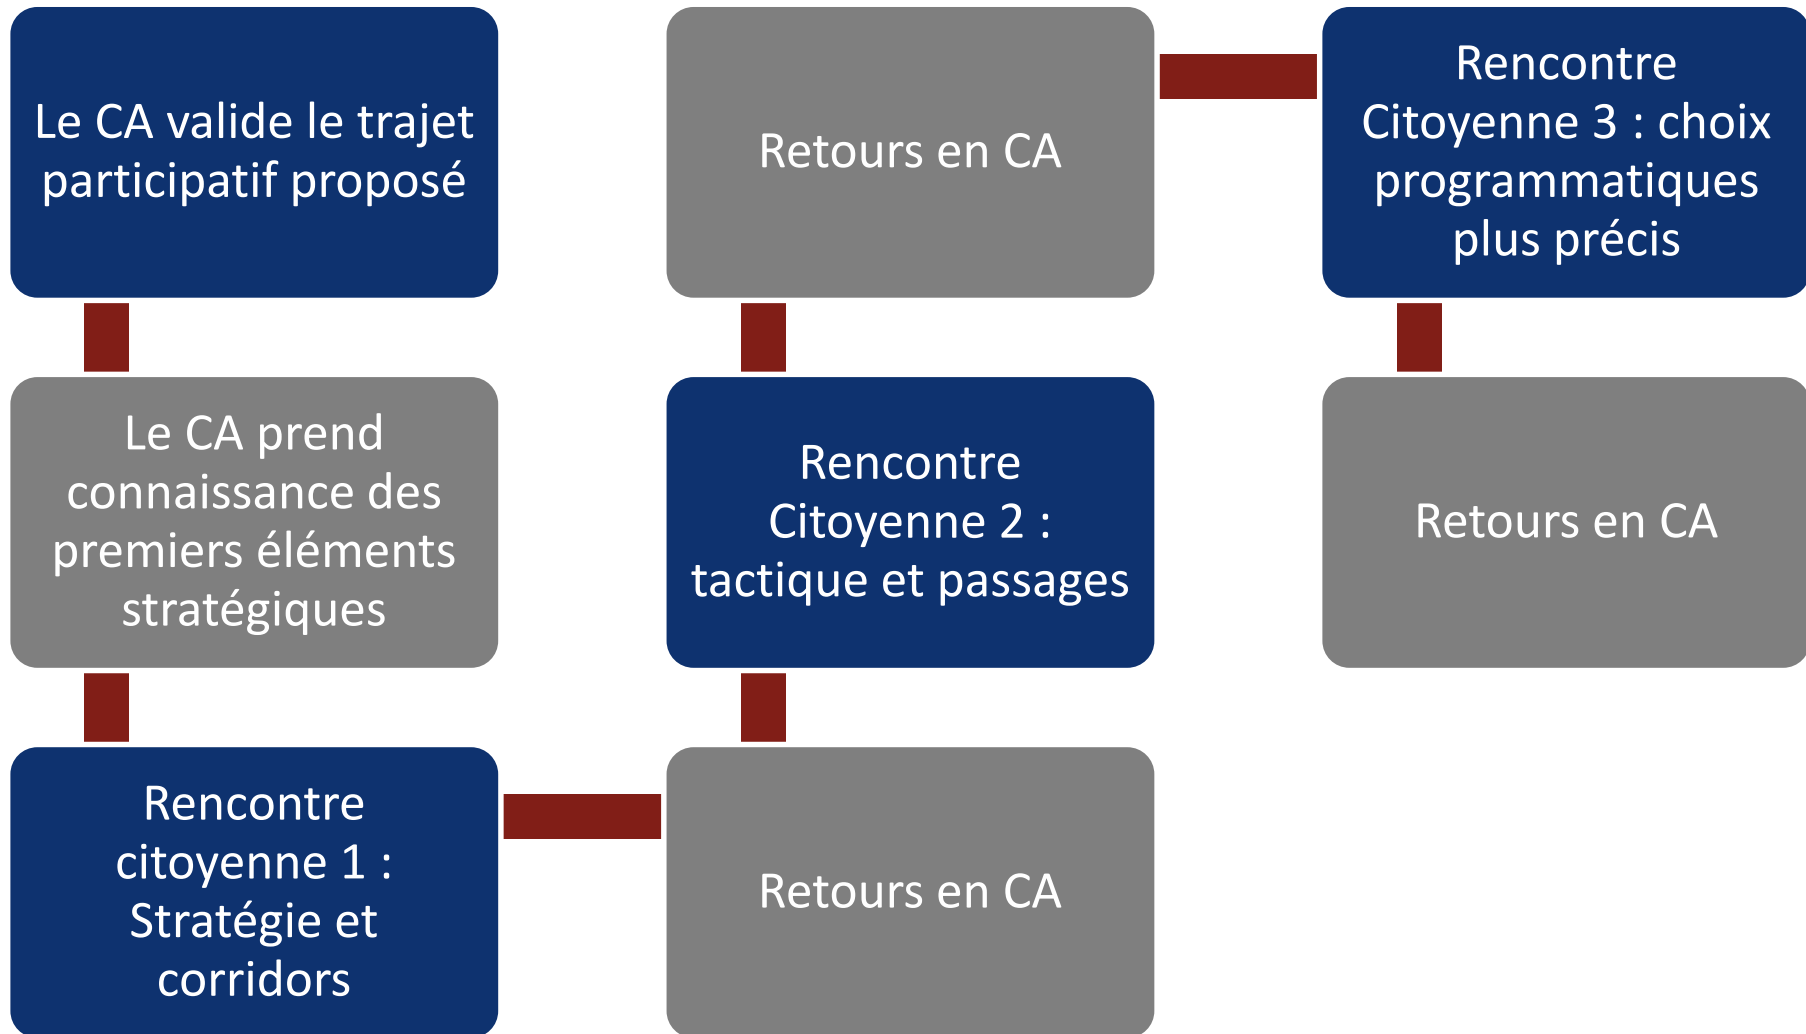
Le CA valide le trajet participatif proposé

Le CA prend connaissance des premiers éléments stratégiques

Rencontre citoyenne 1 : Stratégie et corridors

Retours en CA

Rencontre Citoyenne 2 : tactique et passages

Retours en CA

Rencontre Citoyenne 3 : choix programmatiques plus précis

Retours en CA